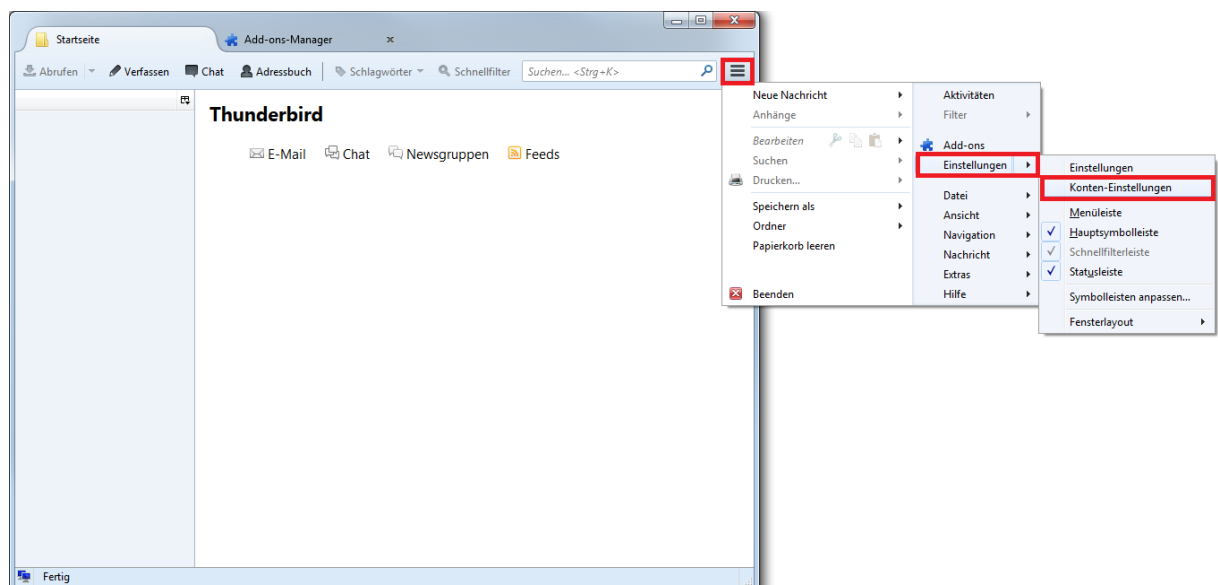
Startseite
Add-ons-Manager

Abrufen
Verfassen
Chat
Adressbuch
Schlagwörter
Schnellfilter
Suchen... <Strg+K>

Thunderbird

E-Mail
Chat
Newsgruppen
Feeds

Neue Nachricht
Anhänge
Bearbeiten
Suchen
Drucken...
Speichern als
Ordner
Papierkorb leeren
Beenden

Aktivitäten
Filter
Add-ons
Einstellungen
Datei
Ansicht
Navigation
Nachricht
Extras
Hilfe

Einstellungen
Konten-Einstellungen
Menüleiste
Hauptsymbolleiste
Schnellfilterleiste
Statusleiste
Symbolleisten anpassen...
Fensterlayout

Fertig